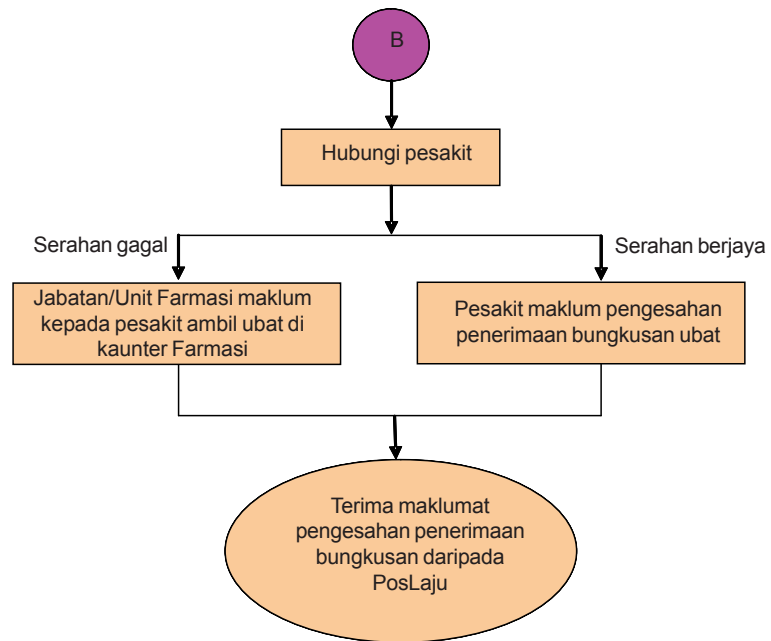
B

Hubungi pesakit

Serahan gagal

Serahan berjaya

Jabatan/Unit Farmasi maklum kepada pesakit ambil ubat di kaunter Farmasi

Pesakit maklum pengesahan penerimaan bungkusan ubat

Terima maklumat pengesahan penerimaan bungkusan daripada PosLaju